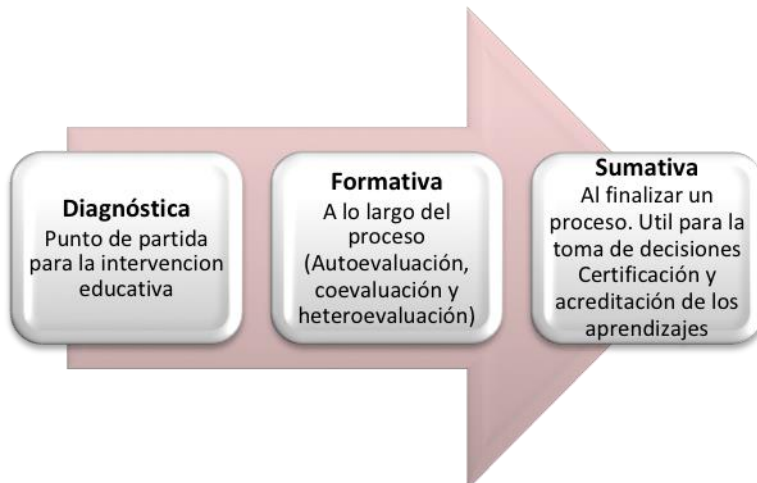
Diagnóstica
Punto de partida para la intervencion educativa

Formativa
A lo largo del proceso (Autoevaluación, coevaluación y heteroevaluación)

Sumativa
Al finalizar un proceso. Util para la toma de decisiones Certificación y acreditación de los aprendizajes